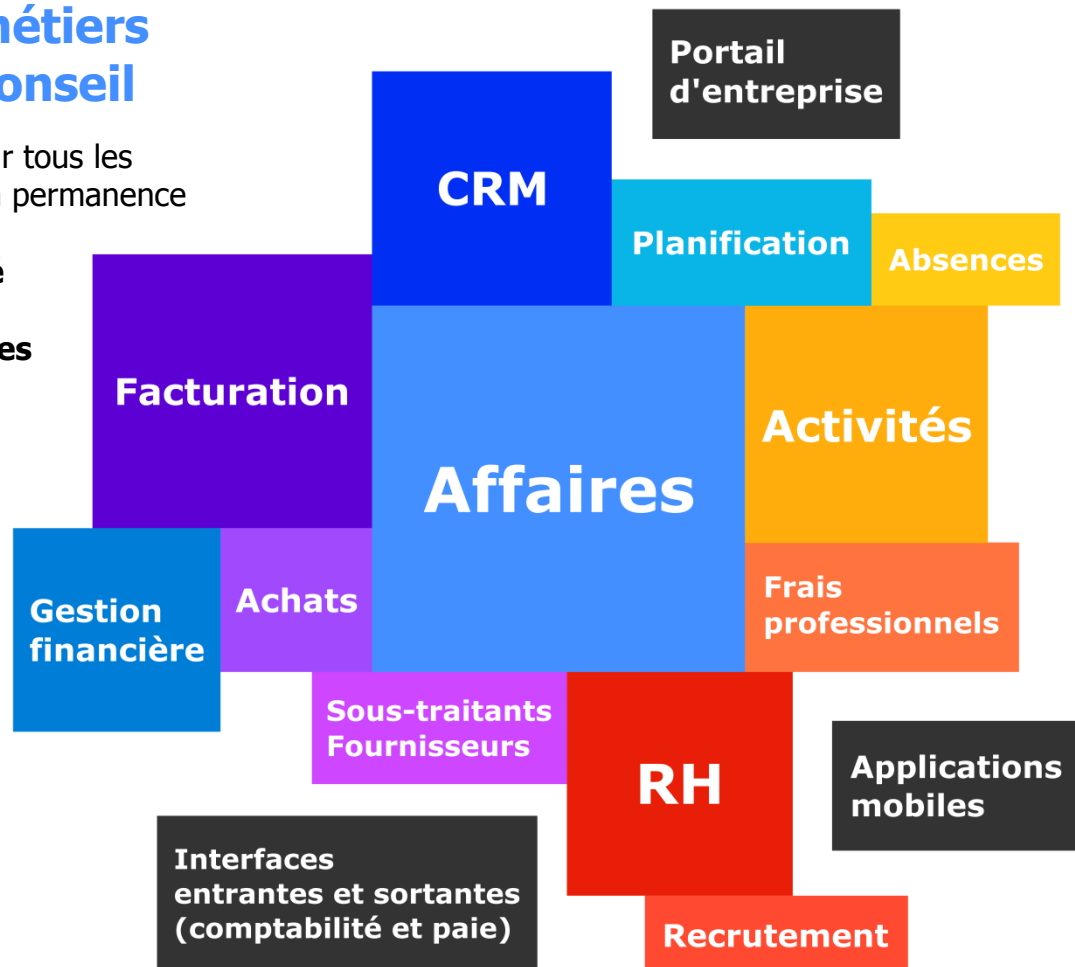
nétiers
onseil

r tous les
permanence

é

es

Portail d'entreprise

CRM

Planification

Absences

Facturation

Activités

Affaires

Gestion financière

Achats

Frais professionnels

Sous-traitants Fournisseurs

RH

Applications mobiles

Interfaces entrantes et sortantes (comptabilité et paie)

Recrutement